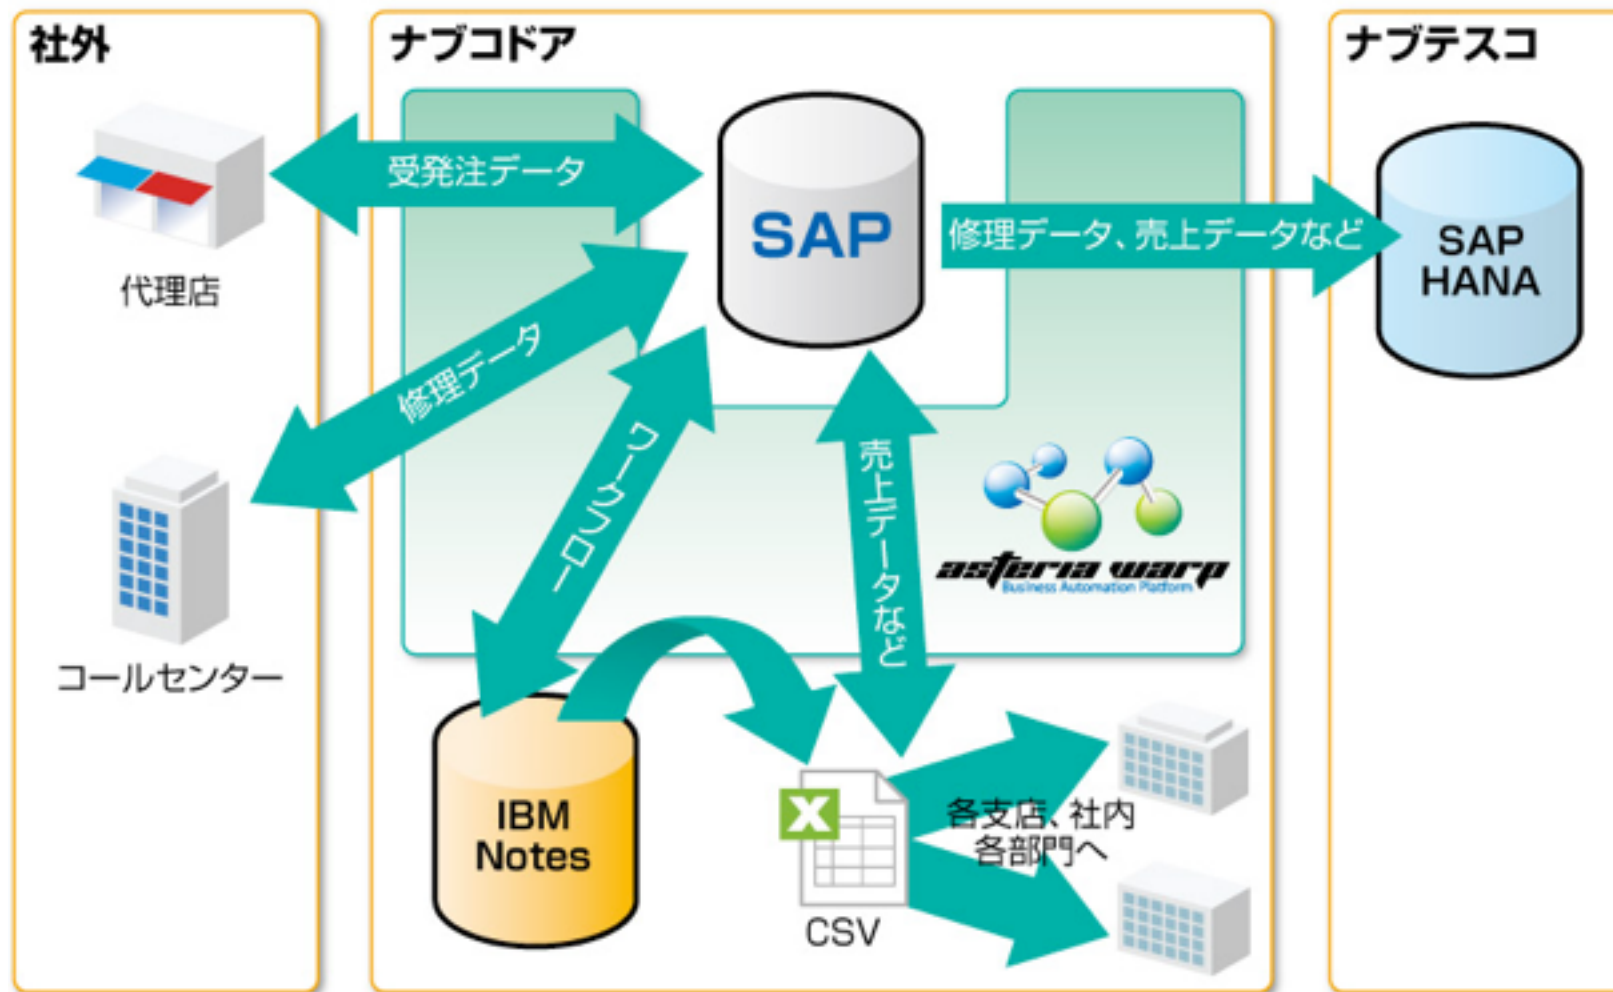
社外

ナブコドア

ナブテスコ

受発注データ

SAP

修理データ、売上データなど

SAP HANA

代理店

修理データ

ワークフロー

売上データなど

asteria warp
Business Automation Platform

コールセンター

IBM Notes

各支店、社内各部門へ

CSV